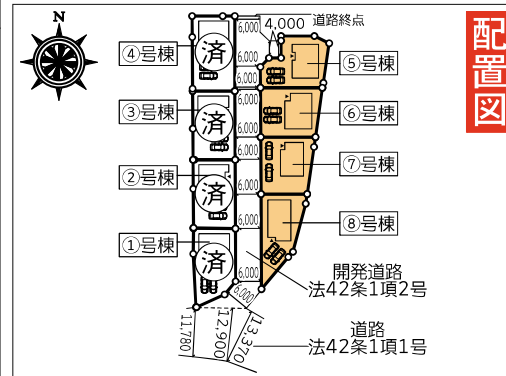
N

④号棟
済
③号棟
済
②号棟
済
①号棟
済

6,000
6,000
6,000
6,000
6,000
6,000
6,000
6,000
6,000
6,000
4,000
道路終点

⑤号棟
⑥号棟
⑦号棟
⑧号棟

配置図

開発道路
法42条1項2号

11,780
12,900
13,370

道路
法42条1項1号